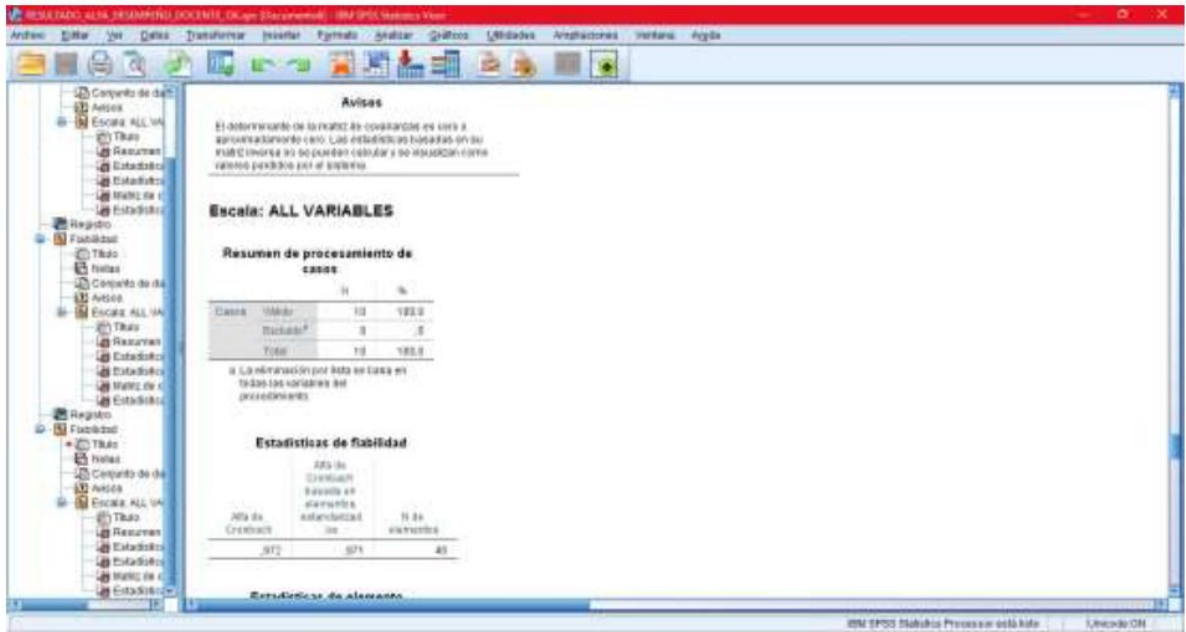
RESULTADO_ALFA_DESEMPEÑO_DOCENTE_DL.spv [Documento6] - IBM SPSS Statistics Visor

Archivo Editar Ver Datos Transformar Insertar Formato Analizar Gráficos Utilidades Ampliaciones Ventana Ayuda

Conjunto de da
Avisos
Escala: ALL VA
Título
Resumen
Estadístic
Estadístic
Matriz de
Estadístic
Registro
Fiabilidad
Título
Notas
Conjunto de da
Avisos
Escala: ALL VA
Título
Resumen
Estadístic
Estadístic
Matriz de
Estadístic
Registro
Fiabilidad
Título
Notas
Conjunto de da
Avisos
Escala: ALL VA
Título
Resumen
Estadístic
Estadístic
Matriz de
Estadístic

Avisos

El determinante de la matriz de covarianzas es cero o aproximadamente cero. Las estadísticas basadas en su matriz inversa no se pueden calcular y se visualizan como valores perdidos por el sistema.

Escala: ALL VARIABLES

Resumen de procesamiento de casos

| | | N | % |
|---|---|---|---|
| Casos | Válido | 10 | 100,0 |
| | Excluido$^a$ | 0 | ,0 |
| | Total | 10 | 100,0 |

a. La eliminación por lista se basa en todas las variables del procedimiento.

Estadísticas de fiabilidad

| Alfa de Cronbach | Alfa de Cronbach basada en elementos estandarizados | N de elementos |
|---|---|---|
| ,972 | ,971 | 40 |

Estadísticas de elemento

IBM SPSS Statistics Processor está listo | Unicode:ON